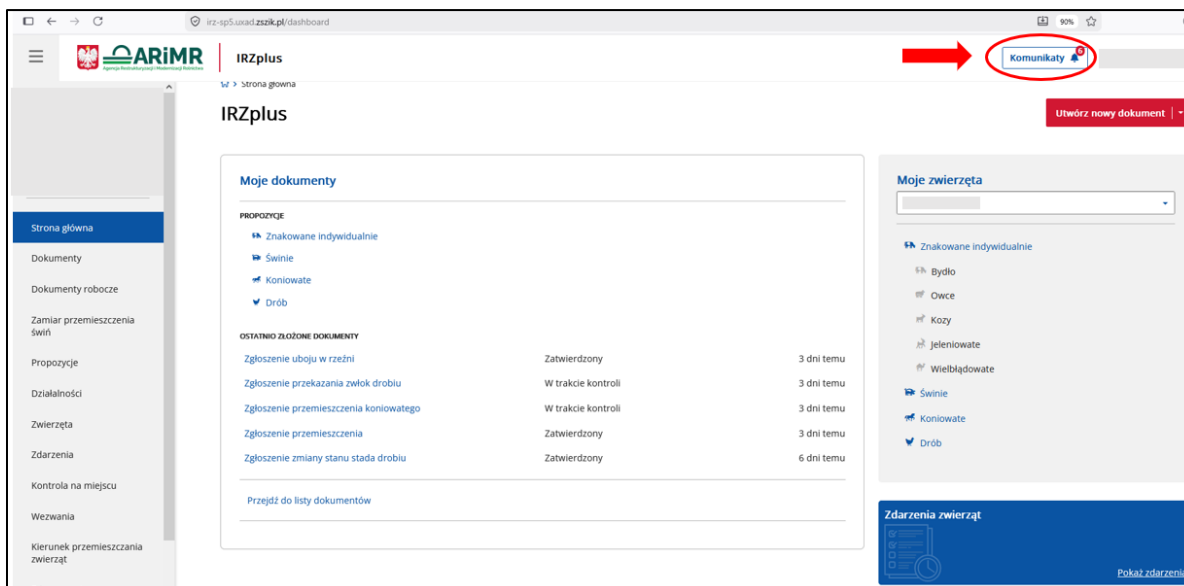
irz-sp5.uxad.zszik.pl/dashboard

90%

ARiMR
Agencja Restrukturyzacji i Modernizacji Rolnictwa

IRZplus

Komunikaty 6

Strona główna

IRZplus

Utwórz nowy dokument

Strona główna
Dokumenty
Dokumenty robocze
Zamiar przemieszczenia świń
Propozycje
Działalności
Zwierzęta
Zdarzenia
Kontrola na miejscu
Wezwania
Kierunek przemieszczania zwierząt

Moje dokumenty

PROPOZYCJE
Znakowane indywidualnie
Świnie
Koniowate
Drób

OSTATNIO ZŁOŻONE DOKUMENTY

| Zgłoszenie uboju w rzeźni | Zatwierdzony | 3 dni temu |
|---|---|---|
| Zgłoszenie przekazania zwłok drobiu | W trakcie kontroli | 3 dni temu |
| Zgłoszenie przemieszczenia koniowatego | W trakcie kontroli | 3 dni temu |
| Zgłoszenie przemieszczenia | Zatwierdzony | 3 dni temu |
| Zgłoszenie zmiany stanu stada drobiu | Zatwierdzony | 6 dni temu |

Przejdź do listy dokumentów

Moje zwierzęta

Znakowane indywidualnie
Bydło
Owce
Kozy
Jeleniowate
Wielbłądowate
Świnie
Koniowate
Drób

Zdarzenia zwierząt

Pokaż zdarzenia